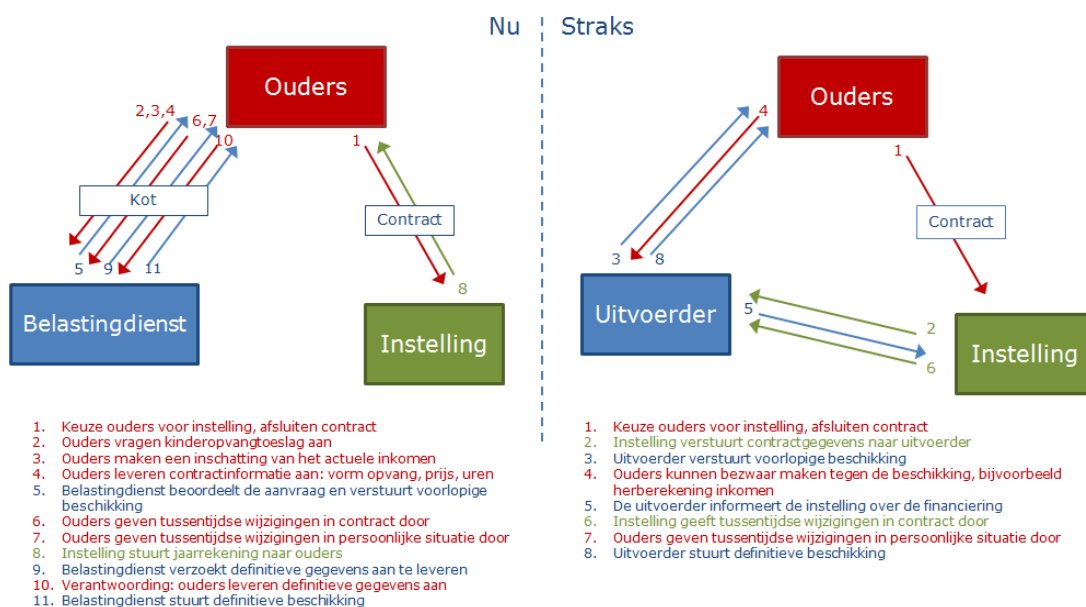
Nu

Straks

Ouders

2,3,4

6,7

10

1

Kot

Contract

5 9 11

8

Belastingdienst

Instelling

Ouders

4

1

Contract

3 8

Uitvoerder

5

2

6

Instelling

1. Keuze ouders voor instelling, afsluiten contract
2. Ouders vragen kinderopvangtoeslag aan
3. Ouders maken een inschatting van het actuele inkomen
4. Ouders leveren contractinformatie aan: vorm opvang, prijs, uren
5. Belastingdienst beoordeelt de aanvraag en verstuurt voorlopige beschikking
6. Ouders geven tussentijdse wijzigingen in contract door
7. Ouders geven tussentijdse wijzigingen in persoonlijke situatie door
8. Instelling stuurt jaarrekening naar ouders
9. Belastingdienst verzoekt definitieve gegevens aan te leveren
10. Verantwoording: ouders leveren definitieve gegevens aan
11. Belastingdienst stuurt definitieve beschikking

1. Keuze ouders voor instelling, afsluiten contract
2. Instelling verstuurt contractgegevens naar uitvoerder
3. Uitvoerder verstuurt voorlopige beschikking
4. Ouders kunnen bezwaar maken tegen de beschikking, bijvoorbeeld herberekening inkomen
5. De uitvoerder informeert de instelling over de financiering
6. Instelling geeft tussentijdse wijzigingen in contract door
7. Ouders geven tussentijdse wijzigingen in persoonlijke situatie door
8. Uitvoerder stuurt definitieve beschikking